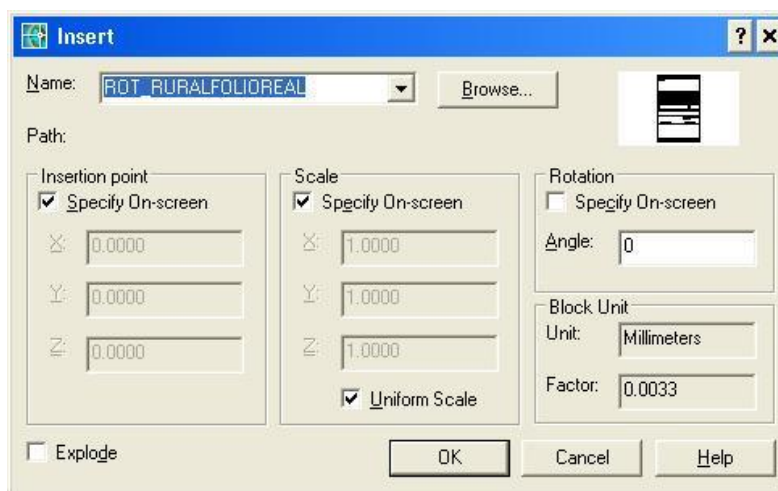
Insert

? ×

Name: ROT_RURALFOLIOREAL

Browse...

Path:

Insertion point
Specify On-screen
X: 0.0000
Y: 0.0000
Z: 0.0000

Scale
Specify On-screen
X: 1.0000
Y: 1.0000
Z: 1.0000
Uniform Scale

Rotation
Specify On-screen
Angle: 0

Block Unit
Unit: Millimeters
Factor: 0.0033

Explode

OK

Cancel

Help